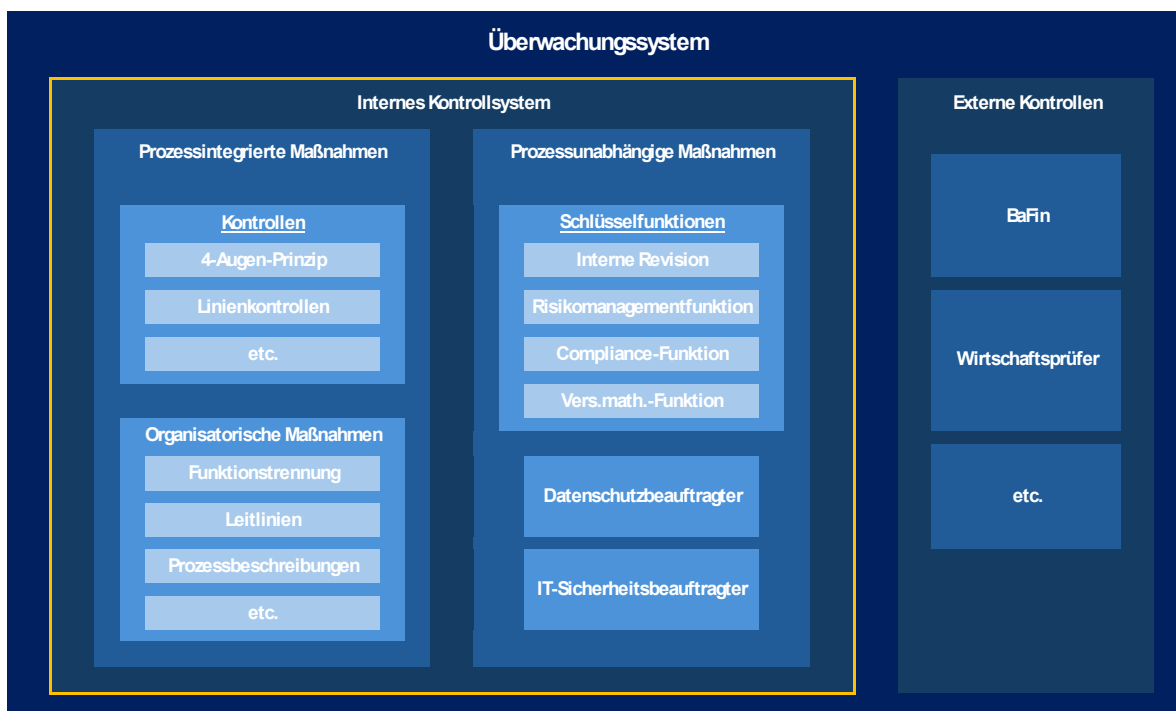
Überwachungssystem

Internes Kontrollsystem

Prozessintegrierte Maßnahmen

Kontrollen

4-Augen-Prinzip

Linienkontrollen

etc.

Organisatorische Maßnahmen

Funktionstrennung

Leitlinien

Prozessbeschreibungen

etc.

Prozessunabhängige Maßnahmen

Schlüsselfunktionen

Interne Revision

Risikomanagementfunktion

Compliance-Funktion

Vers.math.-Funktion

Datenschutzbeauftragter

IT-Sicherheitsbeauftragter

Externe Kontrollen

BaFin

Wirtschaftsprüfer

etc.